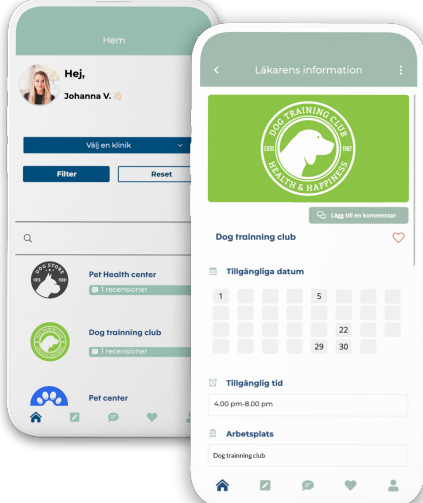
Hem

Hej,

Johanna V. 👋🏻

Välj en klinik

Filter

Reset

DOG STORE 1975 2020

Pet Health center

1 recensioner

Dog trainning club

1 recensioner

Pet center

Läkarens information

DOG TRAINING CLUB ESTD 1987 HEALTH & HAPPINESS

Lägg till en kommentar

Dog trainning club

Tillgängliga datum

| 1 | | | | 5 | | | |
|---|---|---|---|---|---|---|---|
| | | | | | | | |
| | | | | | 22 | | |
| | | | | 29 | 30 | | |

Tillgänglig tid

4.00 pm-8.00 pm

Arbetsplats

Dog trainning club